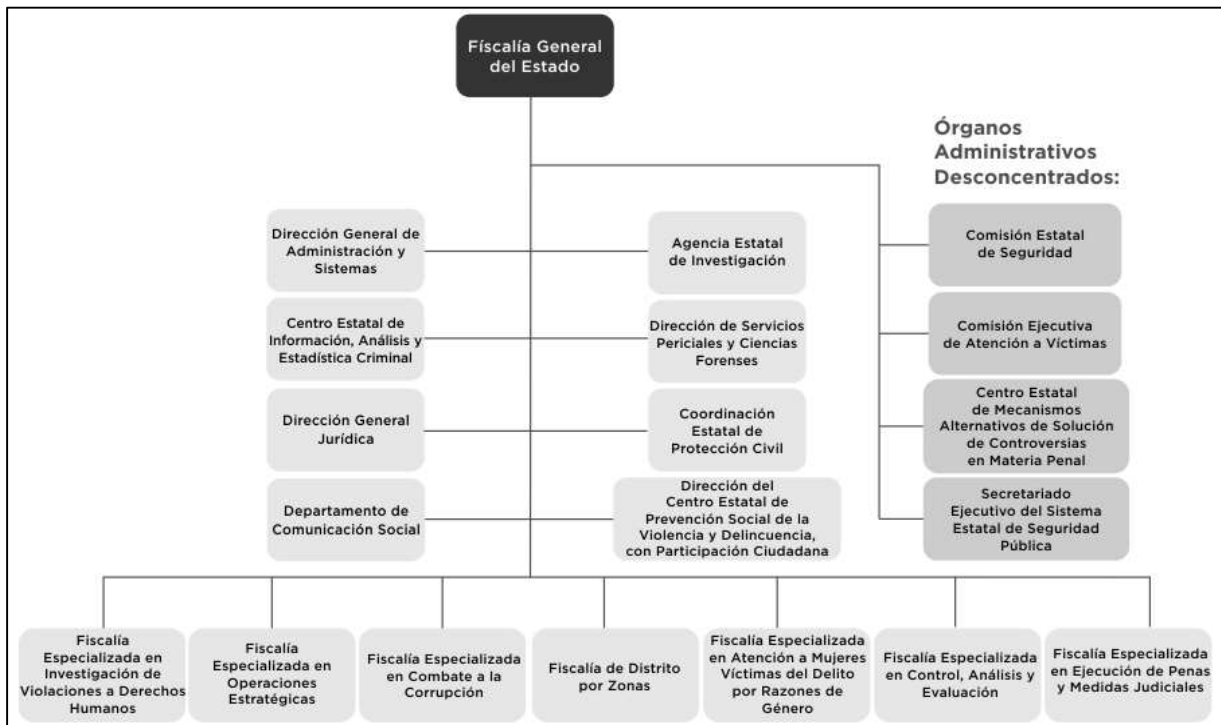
Fiscalía General del Estado

Órganos Administrativos Desconcentrados:

Dirección General de Administración y Sistemas

Agencia Estatal de Investigación

Comisión Estatal de Seguridad

Centro Estatal de Información, Análisis y Estadística Criminal

Dirección de Servicios Periciales y Ciencias Forenses

Comisión Ejecutiva de Atención a Víctimas

Dirección General Jurídica

Coordinación Estatal de Protección Civil

Centro Estatal de Mecanismos Alternativos de Solución de Controversias en Materia Penal

Departamento de Comunicación Social

Dirección del Centro Estatal de Prevención Social de la Violencia y Delincuencia, con Participación Ciudadana

Secretariado Ejecutivo del Sistema Estatal de Seguridad Pública

Fiscalía Especializada en Investigación de Violaciones a Derechos Humanos

Fiscalía Especializada en Operaciones Estratégicas

Fiscalía Especializada en Combate a la Corrupción

Fiscalía de Distrito por Zonas

Fiscalía Especializada en Atención a Mujeres Víctimas del Delito por Razones de Género

Fiscalía Especializada en Control, Análisis y Evaluación

Fiscalía Especializada en Ejecución de Penas y Medidas Judiciales